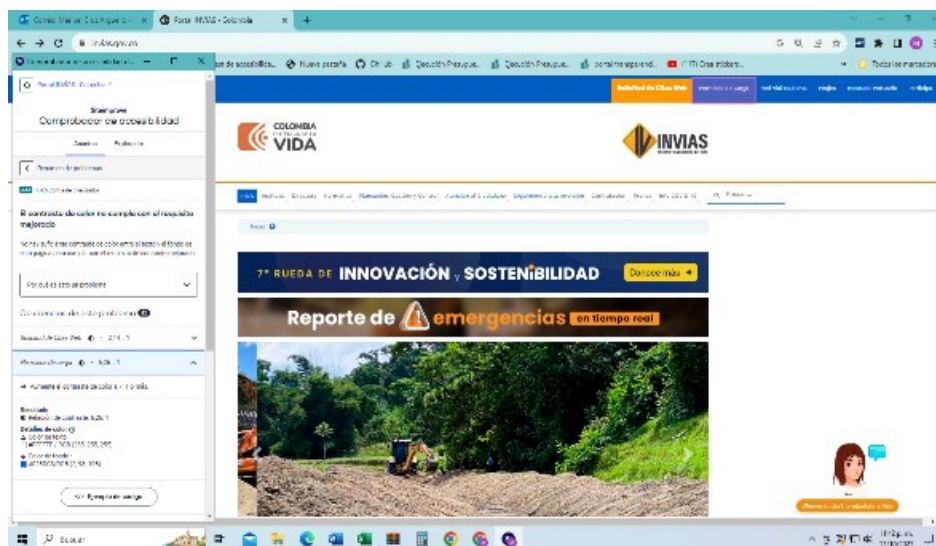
Portal INVIAS - Colombia

Comprobador de accesibilidad

El contraste de color no cumple con el requisito mejorado

COLOMBIA
POTENCIA DE LA
VIDA

INVIAS

7ª RUEDA DE INNOVACIÓN y SOSTENIBILIDAD

Conoce más

Reporte de emergencias en tiempo real

Aumente el contraste de color a 7:1 o más.

Ejemplo de código

Buscar